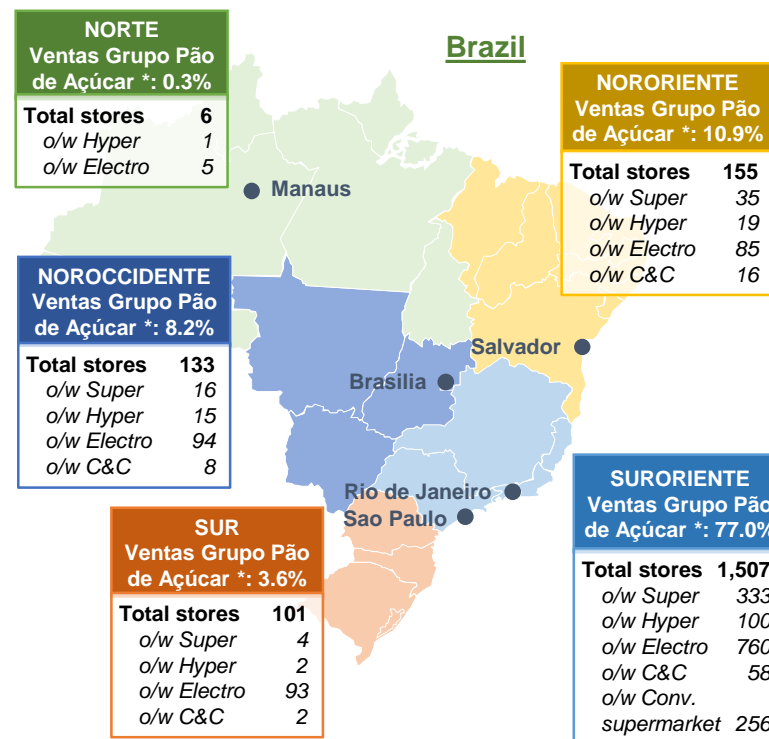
NORTE
Ventas Grupo Pão de Açúcar *: 0.3%

| Total stores | 6 |
|---|---|
| o/w Hyper | 1 |
| o/w Electro | 5 |

Brazil

NORORIENTE
Ventas Grupo Pão de Açúcar *: 10.9%

| Total stores | 155 |
|---|---|
| o/w Super | 35 |
| o/w Hyper | 19 |
| o/w Electro | 85 |
| o/w C&C | 16 |

Manaus

NOROCCIDENTE
Ventas Grupo Pão de Açúcar *: 8.2%

| Total stores | 133 |
|---|---|
| o/w Super | 16 |
| o/w Hyper | 15 |
| o/w Electro | 94 |
| o/w C&C | 8 |

Salvador

Brasilia

Rio de Janeiro

Sao Paulo

SURORIENTE
Ventas Grupo Pão de Açúcar *: 77.0%

| Total stores | 1,507 |
|---|---|
| o/w Super | 333 |
| o/w Hyper | 100 |
| o/w Electro | 760 |
| o/w C&C | 58 |
| o/w Conv. supermarket | 256 |

SUR
Ventas Grupo Pão de Açúcar *: 3.6%

| Total stores | 101 |
|---|---|
| o/w Super | 4 |
| o/w Hyper | 2 |
| o/w Electro | 93 |
| o/w C&C | 2 |